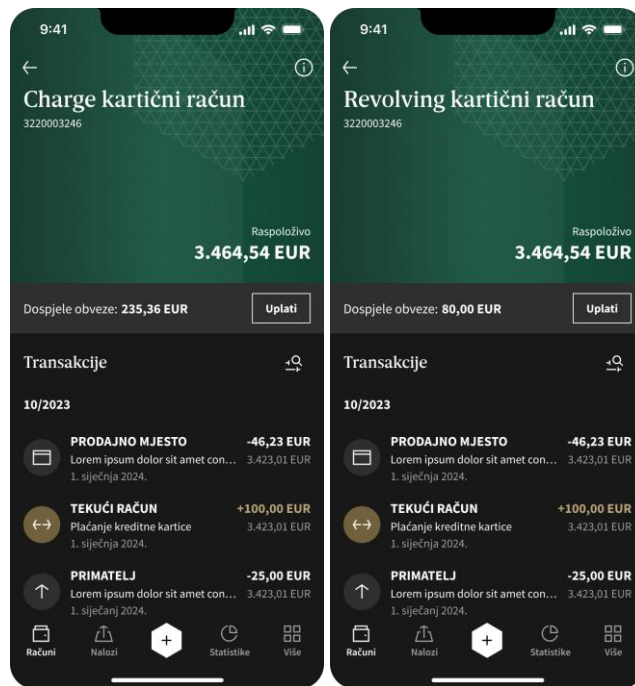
9:41

Charge kartični račun
3220003246

Raspoloživo
3.464,54 EUR

Dospjele obveze: 235,36 EUR
Uplati

Transakcije

10/2023

PRODAJNO MJESTO -46,23 EUR
Lorem ipsum dolor sit amet con... 3.423,01 EUR
1. siječnja 2024.

TEKUĆI RAČUN +100,00 EUR
Plaćanje kreditne kartice 3.423,01 EUR
1. siječnja 2024.

PRIMATELJ -25,00 EUR
Lorem ipsum dolor sit amet con... 3.423,01 EUR
1. siječanj 2024.

Računi
Nalozi
+
Statistike
Više

9:41

Revolving kartični račun
3220003246

Raspoloživo
3.464,54 EUR

Dospjele obveze: 80,00 EUR
Uplati

Transakcije

10/2023

PRODAJNO MJESTO -46,23 EUR
Lorem ipsum dolor sit amet con... 3.423,01 EUR
1. siječnja 2024.

TEKUĆI RAČUN +100,00 EUR
Plaćanje kreditne kartice 3.423,01 EUR
1. siječnja 2024.

PRIMATELJ -25,00 EUR
Lorem ipsum dolor sit amet con... 3.423,01 EUR
1. siječanj 2024.

Računi
Nalozi
+
Statistike
Više